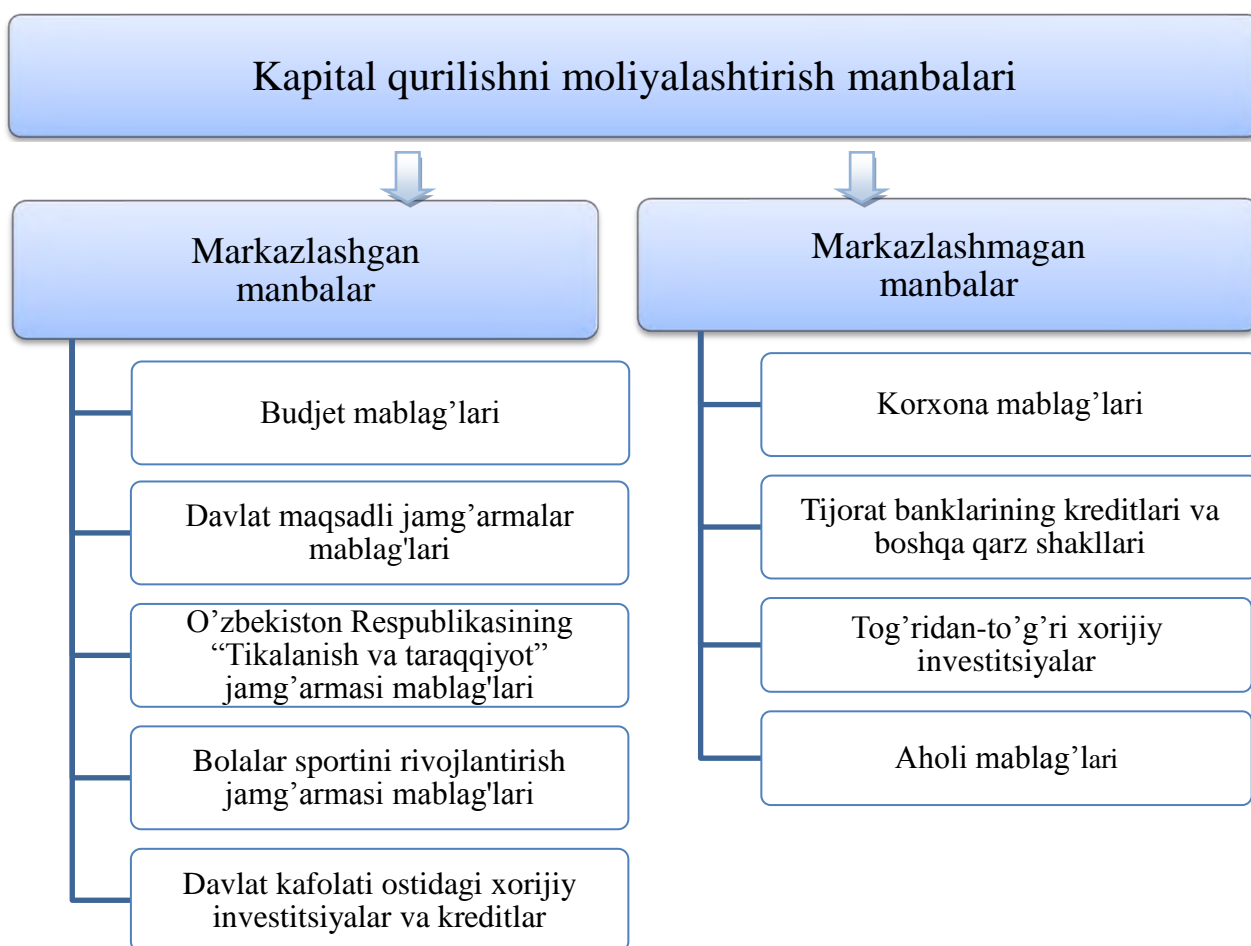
Kapital qurilishni moliyalashtirish manbalari

Markazlashgan manbalar

Budjet mablag’lari

Davlat maqsadli jamg’armalar mablag'lari

O’zbekiston Respublikasining “Tikalanish va taraqqiyot” jamg’armasi mablag'lari

Bolalar sportini rivojlantirish jamg’armasi mablag'lari

Davlat kafolati ostidagi xorijiy investitsiyalar va kreditlar

Markazlashmagan manbalar

Korxona mablag’lari

Tijorat banklarining kreditlari va boshqa qarz shakllari

Tog’ridan-to’g’ri xorijiy investitsiyalar

Aholi mablag’lari